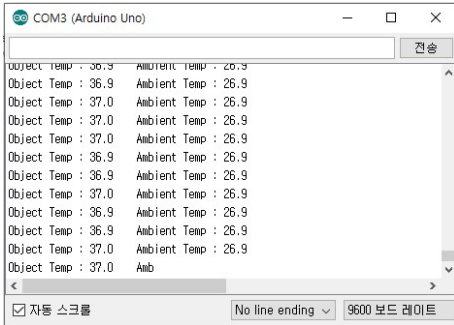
COM3 (Arduino Uno)

전송

Object Temp : 36.9    Ambient Temp : 26.9
Object Temp : 36.9    Ambient Temp : 26.9
Object Temp : 37.0    Ambient Temp : 26.9
Object Temp : 37.0    Ambient Temp : 26.9
Object Temp : 37.0    Ambient Temp : 26.9
Object Temp : 36.9    Ambient Temp : 26.9
Object Temp : 36.9    Ambient Temp : 26.9
Object Temp : 37.0    Ambient Temp : 26.9
Object Temp : 36.9    Ambient Temp : 26.9
Object Temp : 36.9    Ambient Temp : 26.9
Object Temp : 37.0    Ambient Temp : 26.9
Object Temp : 37.0    Amb

☑ 자동 스크롤    No line ending    9600 보드 레이트